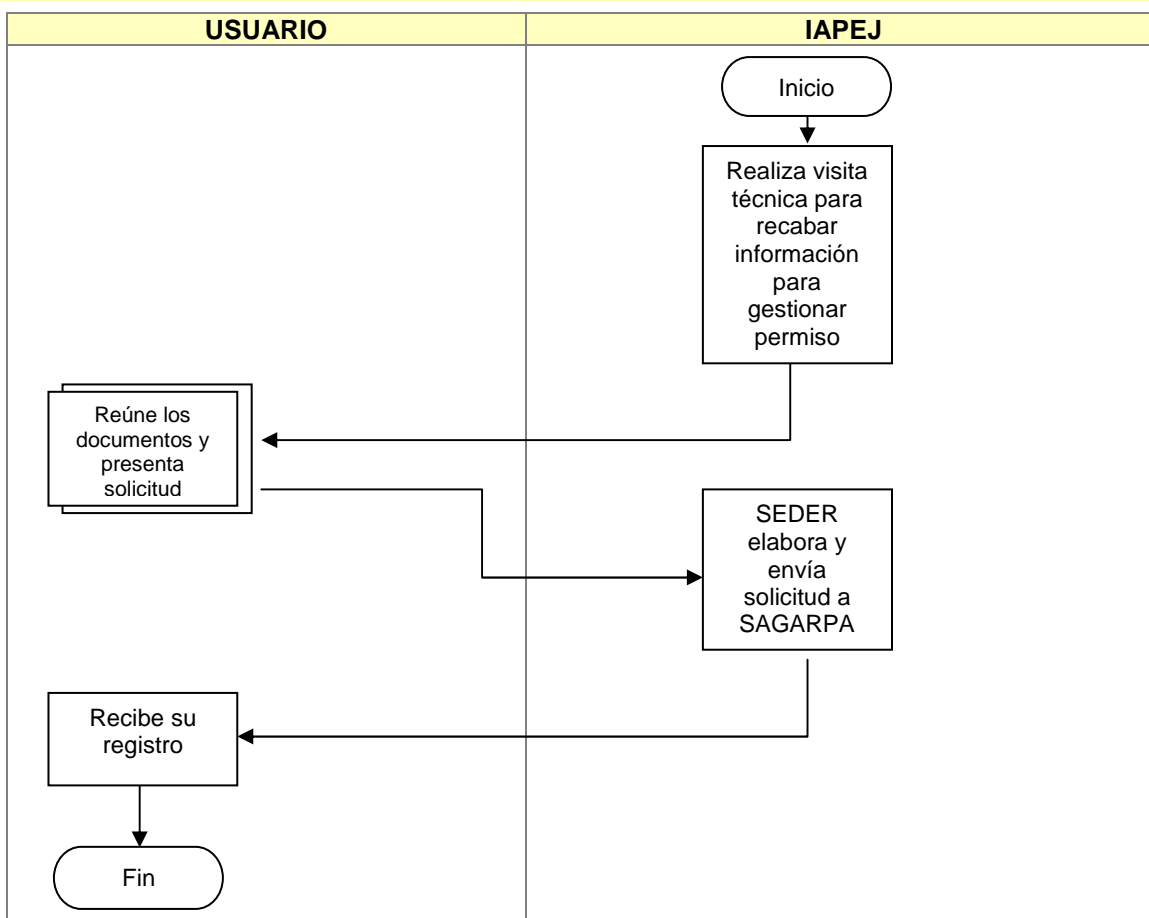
USUARIO

IAPEJ

Inicio

Realiza visita técnica para recabar información para gestionar permiso

Reúne los documentos y presenta solicitud

SEDER elabora y envía solicitud a SAGARPA

Recibe su registro

Fin